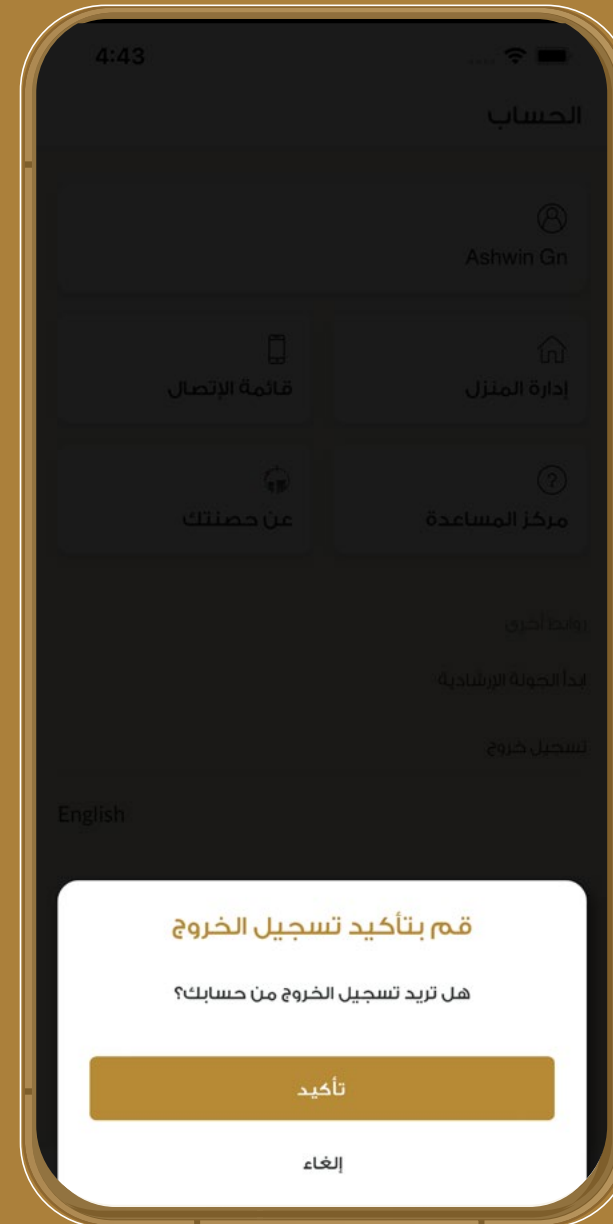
4:43

الحساب

Ashwin Gn

إدارة المنزل

قائمة الإتصال

مركز المساعدة

عن حصنتك

روابط أخرى

ابدأ الجولة الإرشادية

تسجيل خروج

English

قم بتأكيد تسجيل الخروج

هل تريد تسجيل الخروج من حسابك؟

تأكيد

إلغاء